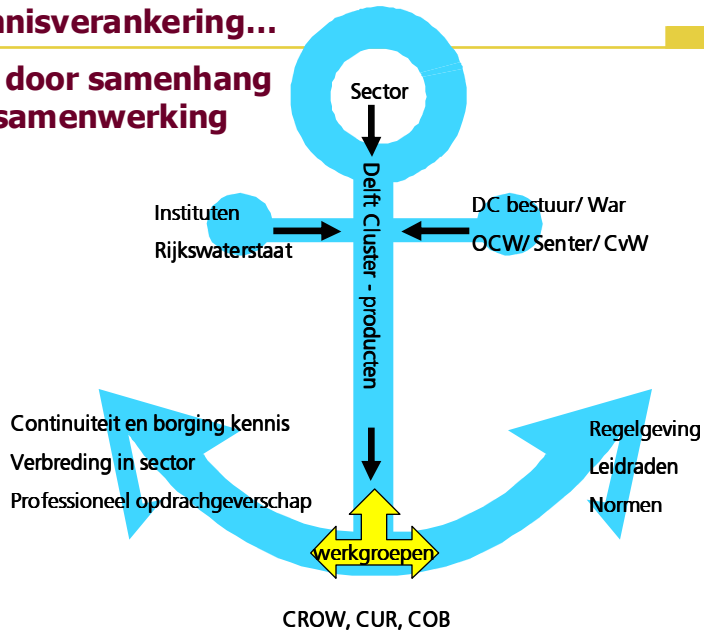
anisverankering…

door samenhang
samenwerking

Sector

Delft Cluster - producten

Instituten
Rijkswaterstaat

DC bestuur/ War
OCW/ Senter/ CvW

Continuiteit en borging kennis
Verbreding in sector
Professioneel opdrachtgeverschap

Regelgeving
Leidraden
Normen

werkgroepen

CROW, CUR, COB